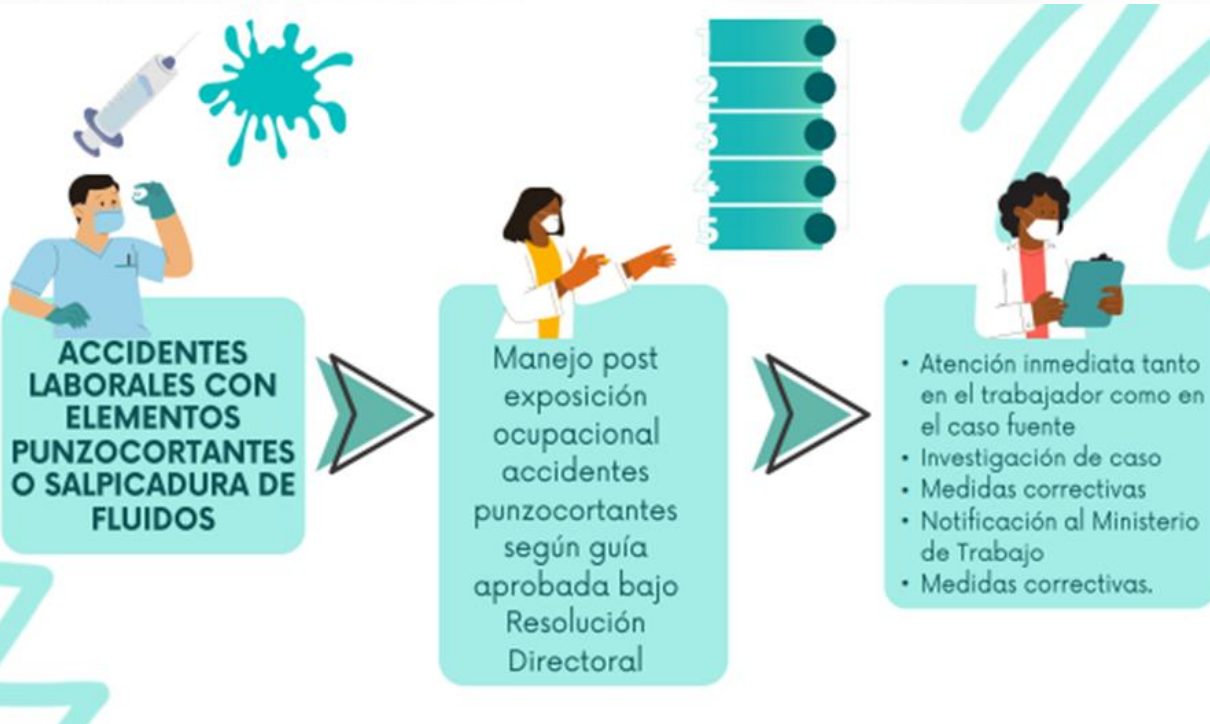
1
2
3
4
5

ACCIDENTES LABORALES CON ELEMENTOS PUNZOCORTANTES O SALPICADURA DE FLUIDOS

Manejo post exposición ocupacional accidentes punzocortantes según guía aprobada bajo Resolución Directoral

• Atención inmediata tanto en el trabajador como en el caso fuente
• Investigación de caso
• Medidas correctivas
• Notificación al Ministerio de Trabajo
• Medidas correctivas.